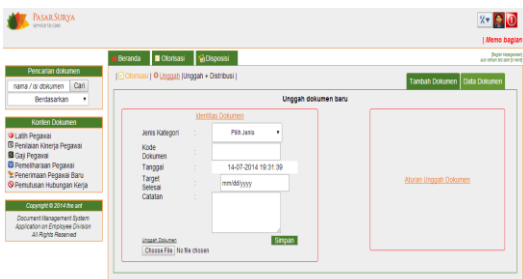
PASAR SURYA

| Memo bagian

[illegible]

Beranda | Otorisasi | Disposisi

Pencarian dokumen

nama / isi dokumen | Cari

Berdasarkan

Konten Dokumen

Latih Pegawai
Penilaian Kinerja Pegawai
Gaji Pegawai
Pemeliharaan Pegawai
Penerimaan Pegawai Baru
Pemutusan Hubungan Kerja

Copyright © 2014 the ant

Document Management System Application on Employee Division All Rights Reserved

[ Otorisasi | Unggah [Unggah + Distribusi]

Tambah Dokumen | Data Dokumen

Unggah dokumen baru

Identitas Dokumen

Jenis Kategori : Pilih Jenis

Kode Dokumen :

Tanggal : 14-07-2014 19:31:39

Target Selesai : mm/dd/yyyy

Catatan :

Unggah Dokumen

Choose File No file chosen

Simpan

Aturan Unggah Dokumen